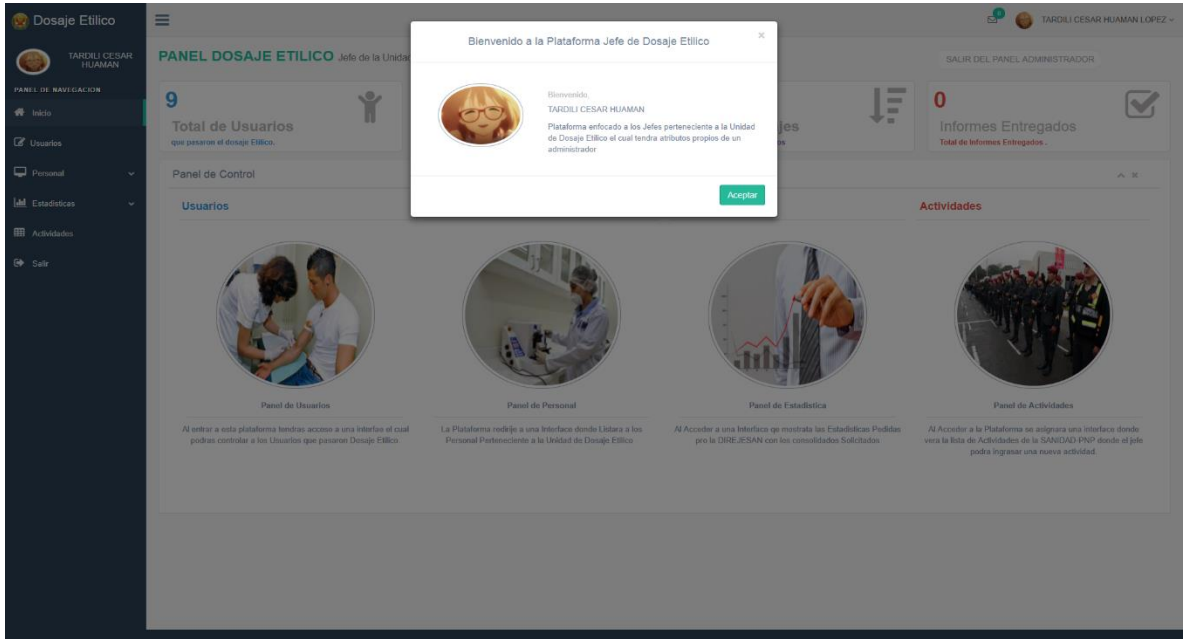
Dosaje Etilico

TARDILI CESAR HUAMAN LOPEZ

TARDILI CESAR HUAMAN

PANEL DE NAVEGACION

Inicio

Usuarios

Personal

Estadisticas

Actividades

Salir

PANEL DOSAJE ETILICO Jefe de la Unidad

SALIR DEL PANEL ADMINISTRADOR

9

Total de Usuarios

que pasaron el dosaje Etilico.

jes

0

Informes Entregados

Total de Informes Entregados .

Panel de Control

Usuarios

Actividades

Bienvenido a la Plataforma Jefe de Dosaje Etilico

×

Bienvenido,

TARDILI CESAR HUAMAN

Plataforma enfocado a los Jefes perteneciente a la Unidad de Dosaje Etilico el cual tendra atributos propios de un administrador

Aceptar

Panel de Usuarios

Al entrar a esta plataforma tendras acceso a una interfas el cual podras controlar a los Usuarios que pasaron Dosaje Etilico.

Panel de Personal

La Plataforma redirije a una Interface donde Listara a los Personal Perteneciente a la Unidad de Dosaje Etilico

Panel de Estadistica

Al Acceder a una Interfaca qe mostrata las Estadisticas Pedidas pro la DIREJESAN con los consolidados Solicitados

Panel de Actividades

Al Acceder a la Plataforma se asignara una interface donde vera la lista de Actividades de la SANIDAD-PNP donde el jefe podra ingranar una nueva actividad.